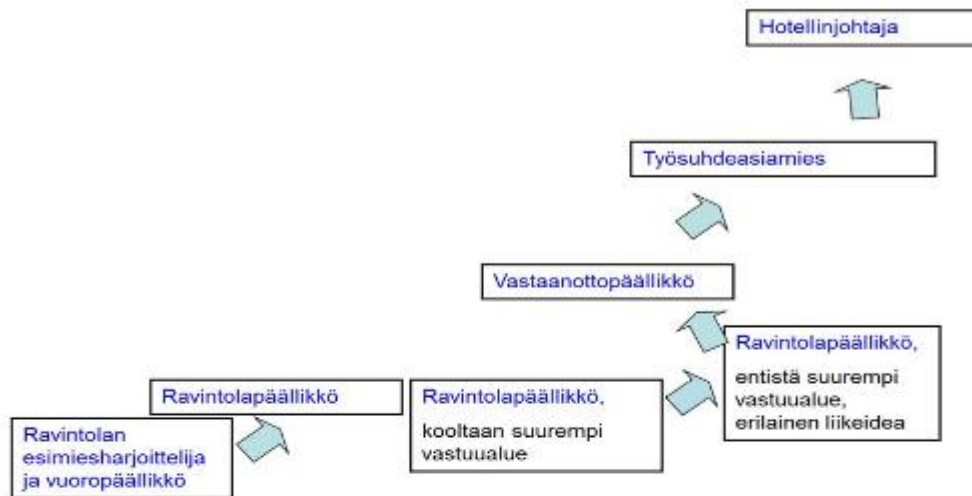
Hotellinjohtaja

Työsuhdeasiamies

Vastaanottopäällikkö

Ravintolapäällikkö,

entistä suurempi vastuualue, erilainen liikeidea

Ravintolapäällikkö

Ravintolapäällikkö,

kooltaan suurempi vastuualue

Ravintolan esimiesharjoittelija ja vuoropäällikkö